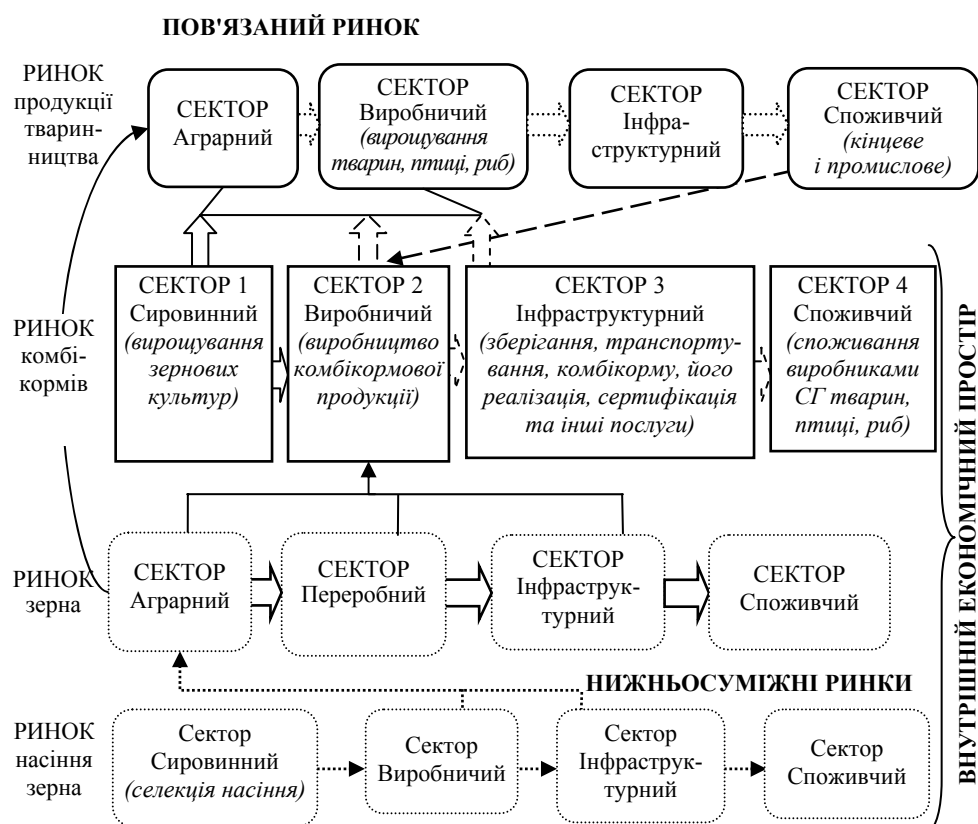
ПОВ'ЯЗАНИЙ РИНОК

РИНОК продукції тваринництва

СЕКТОР Аграрний

СЕКТОР Виробничий *(вирощування тварин, птиці, риб)*

СЕКТОР Інфраструктурний

СЕКТОР Споживчий *(кінцеве і промислове)*

РИНОК комбікормів

СЕКТОР 1 Сировинний *(вирощування зернових культур)*

СЕКТОР 2 Виробничий *(виробництво комбікормової продукції)*

СЕКТОР 3 Інфраструктурний *(зберігання, транспортування, комбікорму, його реалізація, сертифікація та інші послуги)*

СЕКТОР 4 Споживчий *(споживання виробниками СГ тварин, птиці, риб)*

РИНОК зерна

СЕКТОР Аграрний

СЕКТОР Переробний

СЕКТОР Інфраструктурний

СЕКТОР Споживчий

НИЖНЬОСУМІЖНІ РИНКИ

РИНОК насіння зерна

Сектор Сировинний *(селекція насіння)*

Сектор Виробничий

Сектор Інфраструктурний

Сектор Споживчий

ВНУТРІШНІЙ ЕКОНОМІЧНИЙ ПРОСТІР